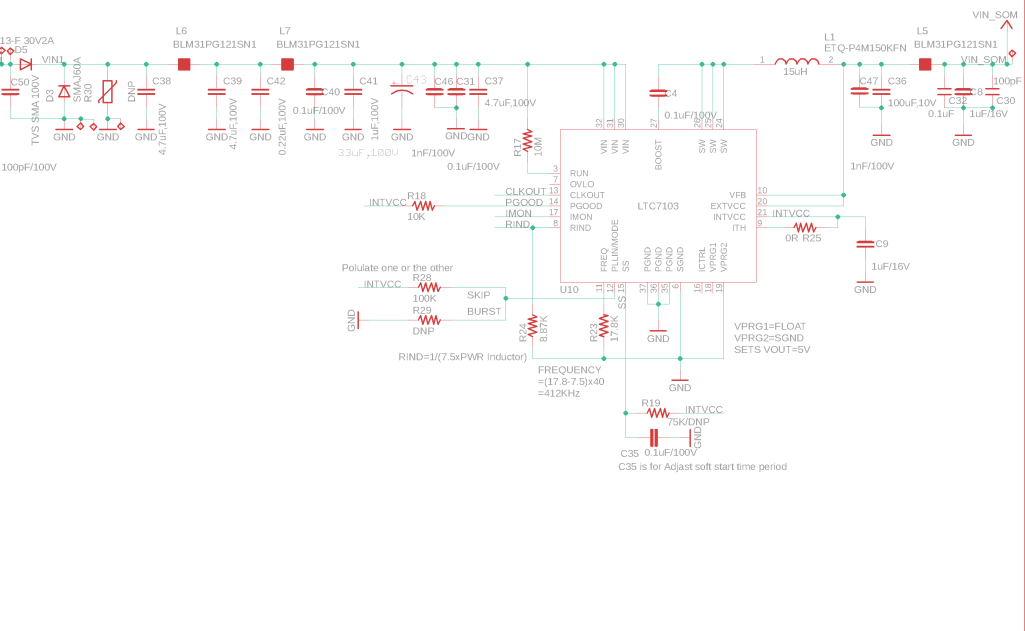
13-F 30V2A
D5
VIN1
C50
TVS SMA 100V
D3
SMAJ60A
R30
DNP
C38
4.7uF,100V
GND
GND
GND
100pF/100V
L6
BLM31PG121SN1
C39
4.7uF,100V
GND
C42
0.22uF,100V
GND
L7
BLM31PG121SN1
C40
0.1uF/100V
GND
C41
1uF,100V
GND
C43
33uF,100V
GND
C46
C31
GND
GND
C37
4.7uF,100V
GND
1nF/100V
0.1uF/100V
R17
10M
L1
ETQ-P4M150KFN
1
15uH
2
L5
BLM31PG121SN1
VIN_SOM
VIN_SOM
C47
C36
100uF,10V
GND
C32
0.1uF
C8
1uF/16V
GND
100pF
C30
C4
0.1uF/100V
1nF/100V
32 31 30
VIN VIN VIN
27
BOOST
28 26 25 24
SW SW SW
3 RUN
7 OVLO
13 CLKOUT
14 PGOOD
17 IMON
8 RIND
CLKOUT
PGOOD
IMON
RIND
R18
INTVCC
10K
LTC7103
10 VFB
20 EXTVCC
21 INTVCC
9 ITH
INTVCC
0R R25
C9
1uF/16V
GND
FREQ
PLLIN/MODE
SS
PGND PGND PGND SGND
ICTRL VPRG1 VPRG2
U10
11 12 15
37 36 35 6
16 18 19
SS
Polulate one or the other
INTVCC
R28
100K
SKIP
GND
R29
DNP
BURST
R24
8.87K
R23
17.8K
GND
RIND=1/(7.5xPWR inductor)
FREQUENCY
=(17.8-7.5)x40
=412KHz
VPRG1=FLOAT
VPRG2=SGND
SETS VOUT=5V
GND
R19
INTVCC
75K/DNP
GND
0.1uF/100V
C35
C35 is for Adjast soft start time period